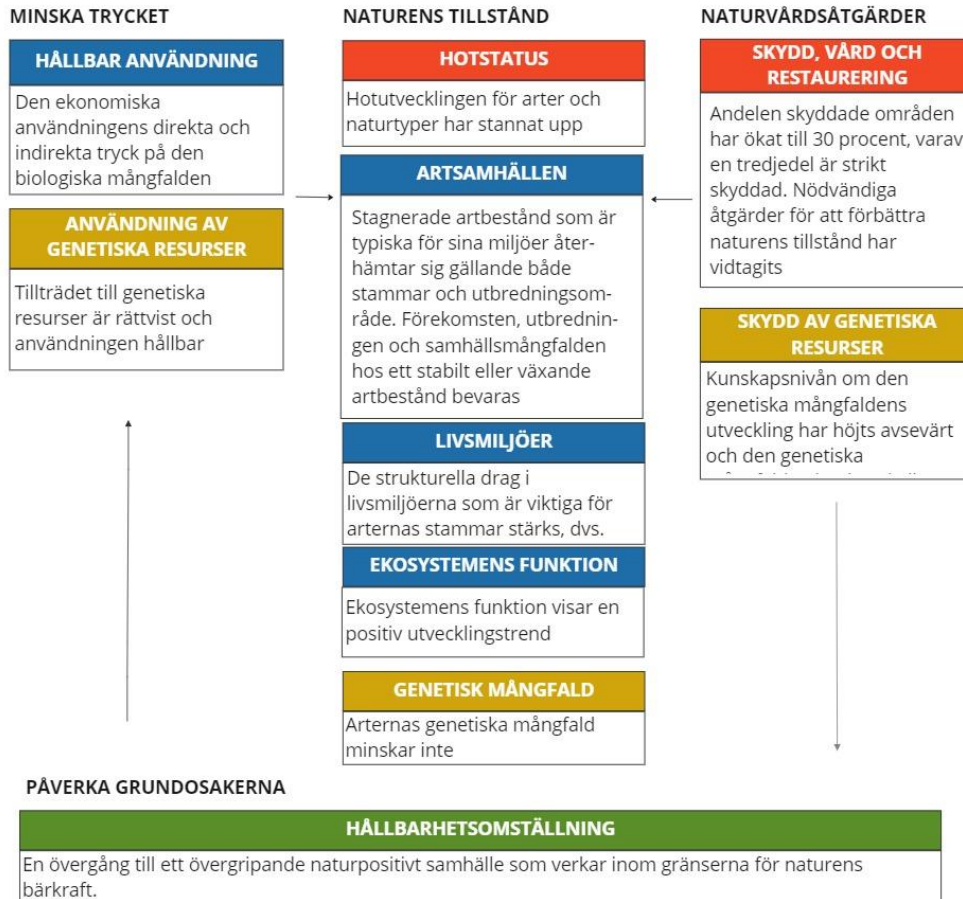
MINSKA TRYCKET

HÅLLBAR ANVÄNDNING

Den ekonomiska användningens direkta och indirekta tryck på den biologiska mångfalden

ANVÄNDNING AV GENETISKA RESURSER

Tillträdet till genetiska resurser är rättvist och användningen hållbar

NATURENS TILLSTÅND

HOTSTATUS

Hotutvecklingen för arter och naturtyper har stannat upp

ARTSAMHÄLLEN

Stagnerade artbestånd som är typiska för sina miljöer återhämtar sig gällande både stammar och utbredningsområde. Förekomsten, utbredningen och samhällsmångfalden hos ett stabilt eller växande artbestånd bevaras

LIVSMILJÖER

De strukturella drag i livsmiljöerna som är viktiga för arternas stammar stärks, dvs.

EKOSYSTEMENS FUNKTION

Ekosystemens funktion visar en positiv utvecklingstrend

GENETISK MÅNGFALD

Arternas genetiska mångfald minskar inte

NATURVÅRDSÅTGÄRDER

SKYDD, VÅRD OCH RESTAURERING

Andelen skyddade områden har ökat till 30 procent, varav en tredjedel är strikt skyddad. Nödvändiga åtgärder för att förbättra naturens tillstånd har vidtagits

SKYDD AV GENETISKA RESURSER

Kunskapsnivån om den genetiska mångfaldens utveckling har höjts avsevärt och den genetiska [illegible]

PÅVERKA GRUNDOSAKERNA

HÅLLBARHETSOMSTÄLLNING

En övergång till ett övergripande naturpositivt samhälle som verkar inom gränserna för naturens bärkraft.